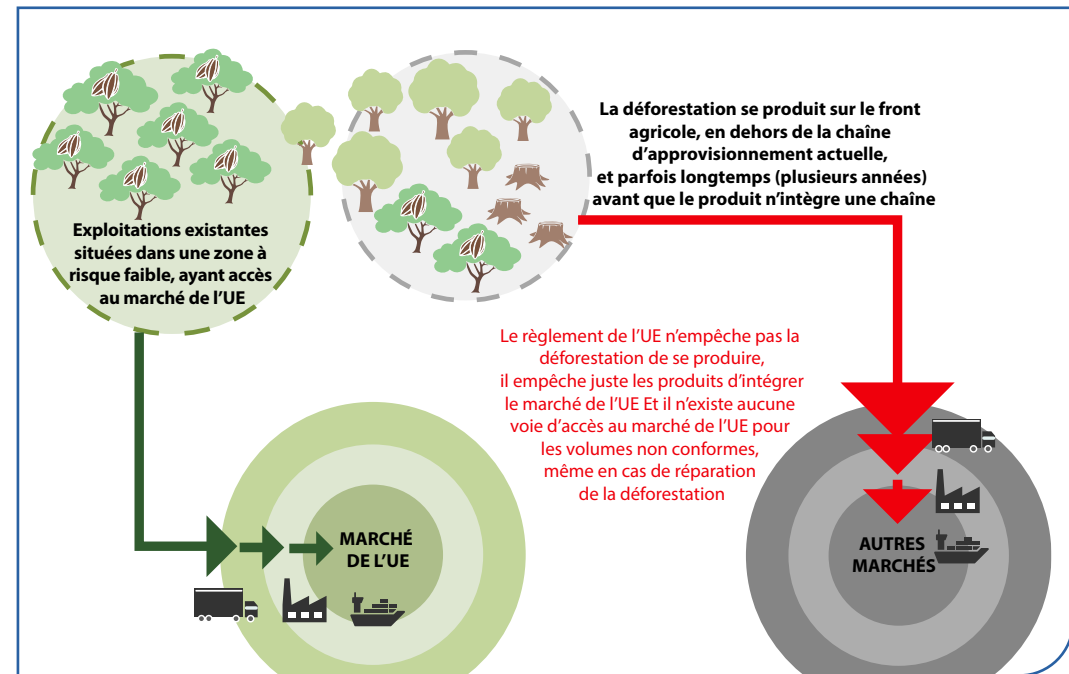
Exploitations existantes situées dans une zone à risque faible, ayant accès au marché de l'UE

La déforestation se produit sur le front agricole, en dehors de la chaîne d'approvisionnement actuelle, et parfois longtemps (plusieurs années) avant que le produit n'intègre une chaîne

Le règlement de l'UE n'empêche pas la déforestation de se produire, il empêche juste les produits d'intégrer le marché de l'UE Et il n'existe aucune voie d'accès au marché de l'UE pour les volumes non conformes, même en cas de réparation de la déforestation

MARCHÉ DE L'UE

AUTRES MARCHÉS